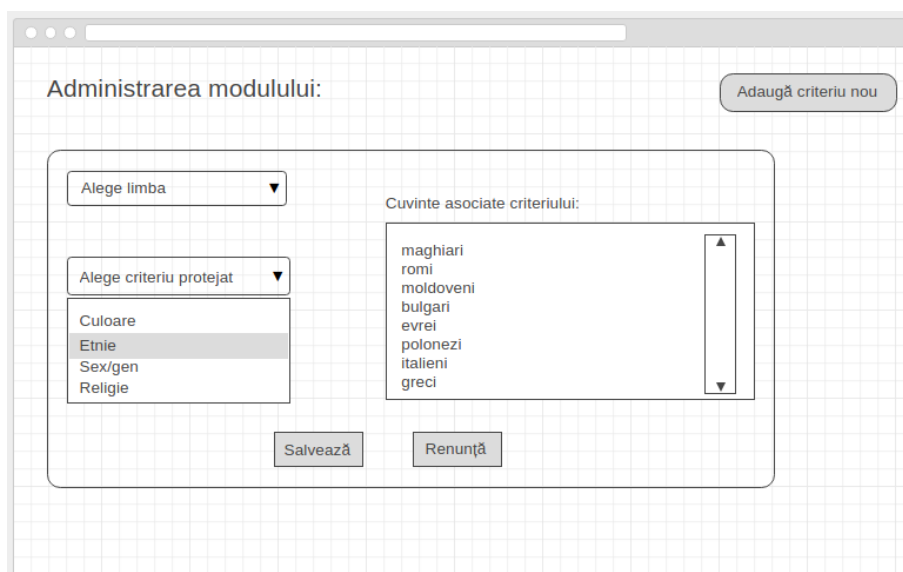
Administrarea modulului:

Adaugă criteriu nou

Alege limba

Cuvinte asociate criteriului:

maghiari
romi
moldoveni
bulgari
evrei
polonezi
italieni
greci

Alege criteriu protejat

Culoare
Etnie
Sex/gen
Religie

Salvează

Renunță